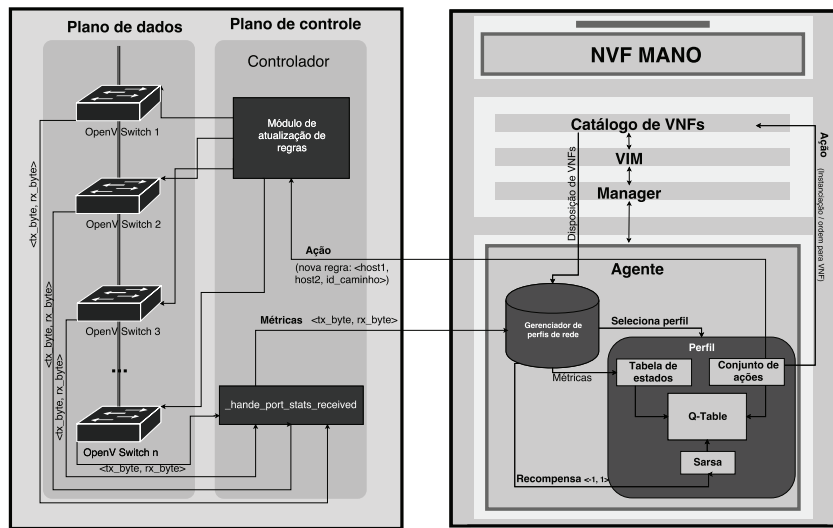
Plano de dados

Plano de controle

Controlador

OpenV Switch 1

Módulo de atualização de regras

<tx_byte, rx_byte>

OpenV Switch 2

<tx_byte, rx_byte>

OpenV Switch 3

<tx_byte, rx_byte>

...

OpenV Switch n

<tx_byte, rx_byte>

_hande_port_stats_received

Ação

(nova regra: <host1, host2, id_caminho>)

Métricas <tx_byte, rx_byte>

NVF MANO

Catálogo de VNFs

VIM

Manager

Disposição de VNFs

Ação

(instanciação / ordem para VNF)

Agente

Gerenciador de perfis de rede

Seleciona perfil

Perfil

Métricas

Tabela de estados

Conjunto de ações

Q-Table

Sarsa

Recompensa <-1, 1>